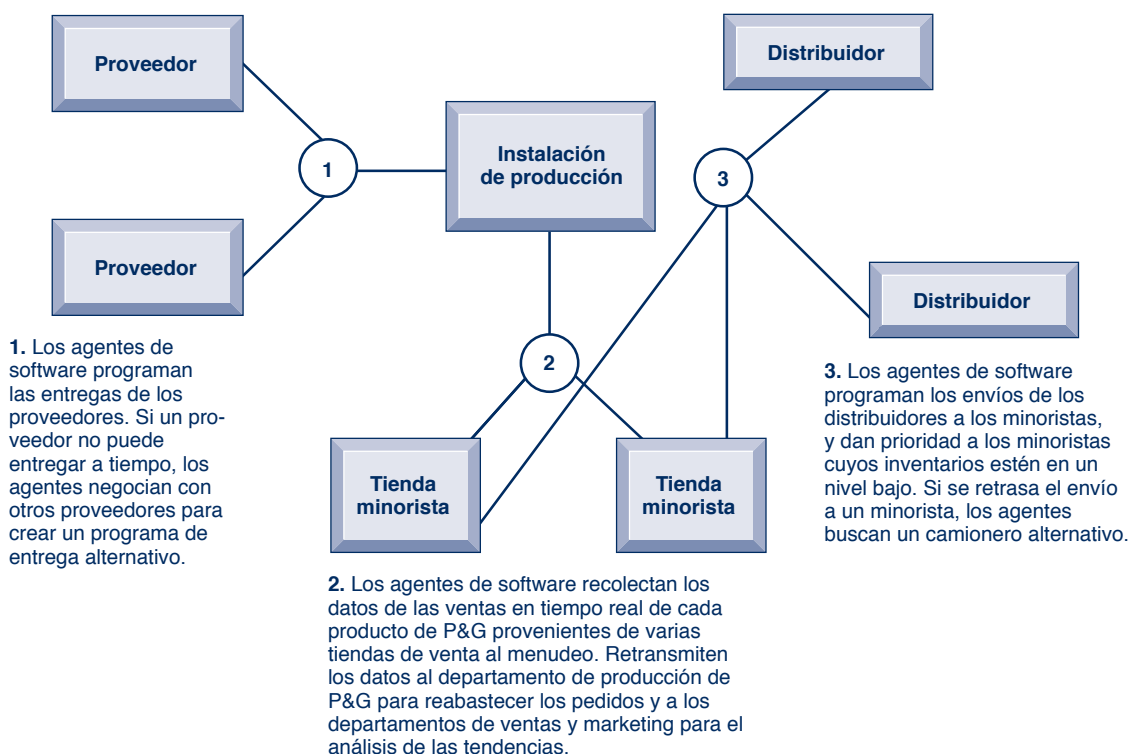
Proveedor

Proveedor

1

Instalación de producción

Distribuidor

3

Distribuidor

2

Tienda minorista

Tienda minorista

1. Los agentes de software programan las entregas de los proveedores. Si un proveedor no puede entregar a tiempo, los agentes negocian con otros proveedores para crear un programa de entrega alternativo.

3. Los agentes de software programan los envíos de los distribuidores a los minoristas, y dan prioridad a los minoristas cuyos inventarios estén en un nivel bajo. Si se retrasa el envío a un minorista, los agentes buscan un camionero alternativo.

2. Los agentes de software recolectan los datos de las ventas en tiempo real de cada producto de P&G provenientes de varias tiendas de venta al menudeo. Retransmiten los datos al departamento de producción de P&G para reabastecer los pedidos y a los departamentos de ventas y marketing para el análisis de las tendencias.